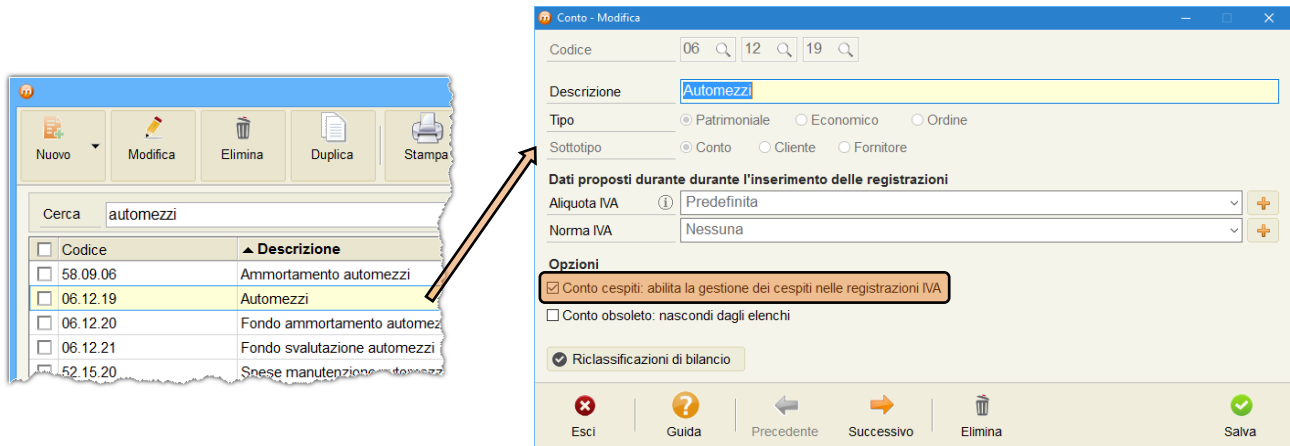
Nuovo
Modifica
Elimina
Duplica
Stampa

Cerca automezzi

| Codice | ▲ Descrizione |
|---|---|
| 58.09.06 | Ammortamento automezzi |
| 06.12.19 | Automezzi |
| 06.12.20 | Fondo ammortamento automez |
| 06.12.21 | Fondo svalutazione automezzi |
| 52.15.20 | Spese manutenzione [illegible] |

Conto - Modifica

Codice 06 12 19

Descrizione Automezzi
Tipo Patrimoniale Economico Ordine
Sottotipo Conto Cliente Fornitore

Dati proposti durante durante l'inserimento delle registrazioni
Aliquota IVA Predefinita
Norma IVA Nessuna

Opzioni
☑ Conto cespiti: abilita la gestione dei cespiti nelle registrazioni IVA
☐ Conto obsoleto: nascondi dagli elenchi

Riclassificazioni di bilancio

Esci
Guida
Precedente
Successivo
Elimina
Salva